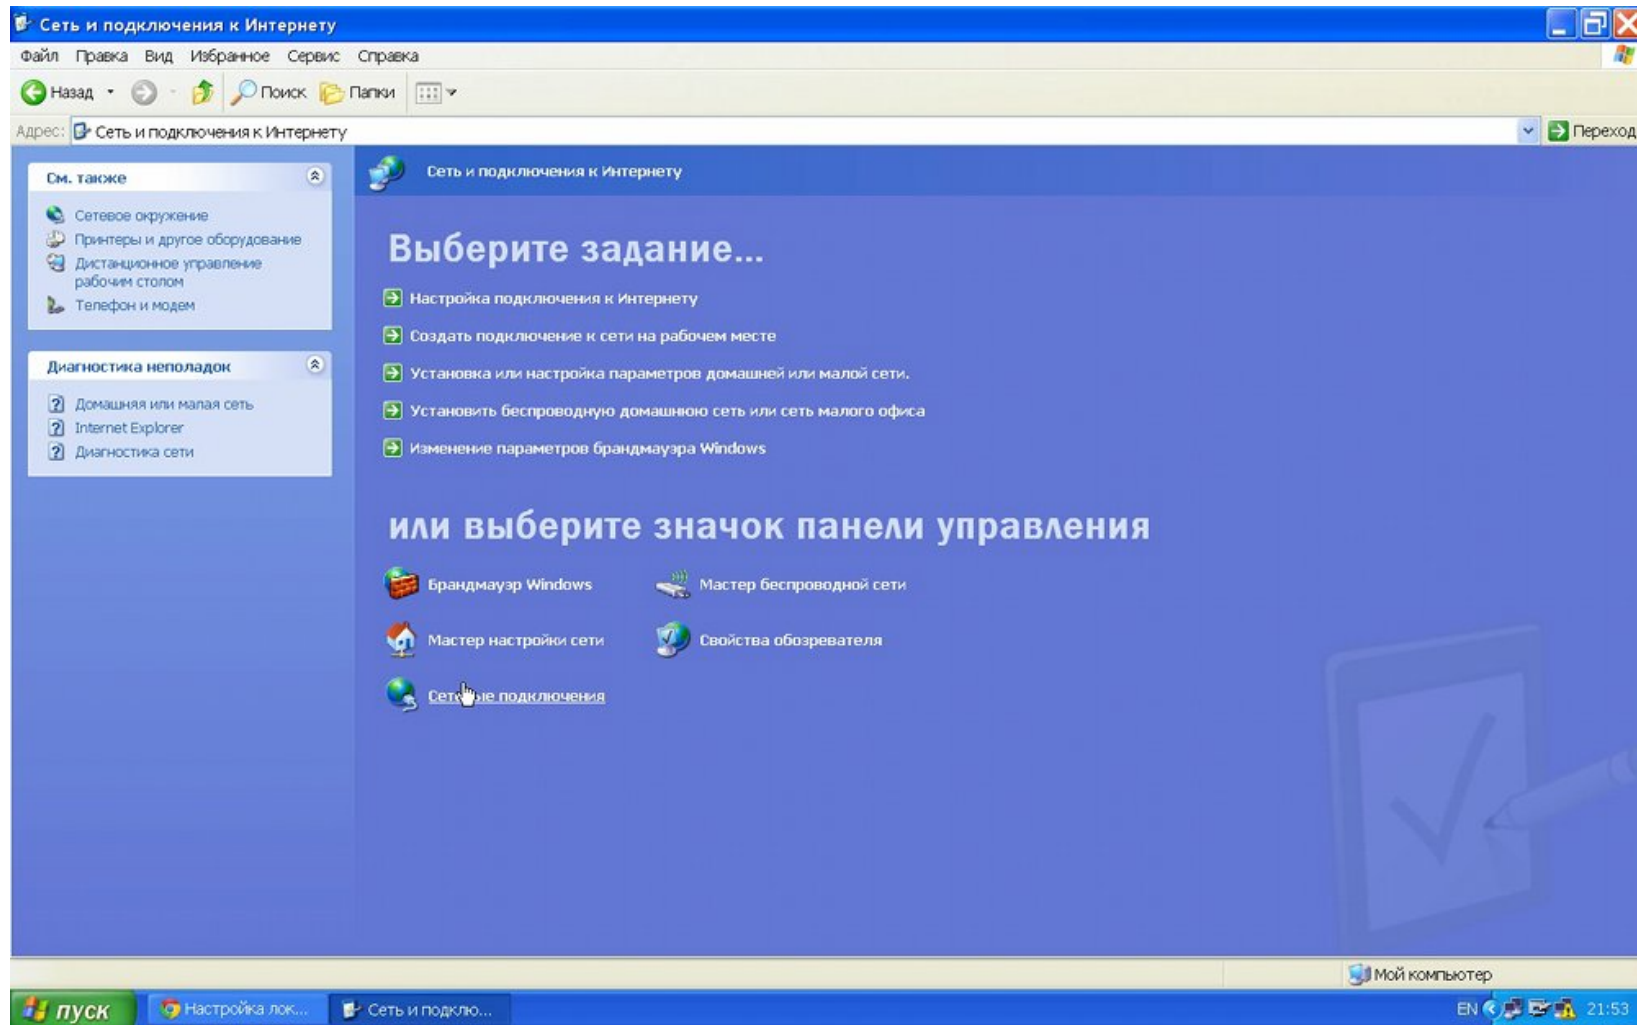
Сеть и подключения к Интернету

Файл Правка Вид Избранное Сервис Справка

Назад Поиск Папки

Адрес: Сеть и подключения к Интернету

Переход

См. также

Сетевое окружение
Принтеры и другое оборудование
Дистанционное управление рабочим столом
Телефон и модем

Диагностика неполадок

Домашняя или малая сеть
Internet Explorer
Диагностика сети

Сеть и подключения к Интернету

Выберите задание...

Настройка подключения к Интернету
Создать подключение к сети на рабочем месте
Установка или настройка параметров домашней или малой сети.
Установить беспроводную домашнюю сеть или сеть малого офиса
Изменение параметров брандмауэра Windows

или выберите значок панели управления

Брандмауэр Windows
Мастер беспроводной сети
Мастер настройки сети
Свойства обозревателя
Сетевые подключения

Мой компьютер

пуск
Настройка лок...
Сеть и подклю...
EN
21:53